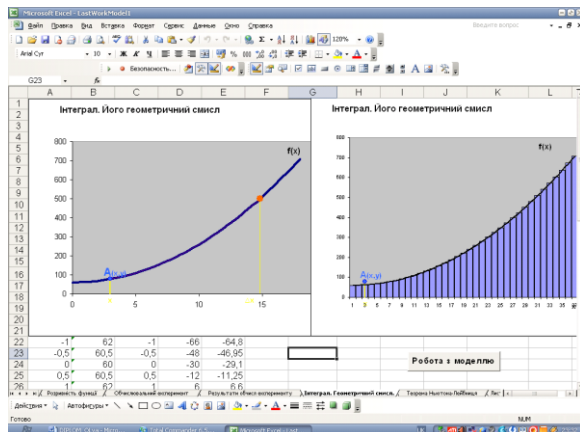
Microsoft Excel - LastWorkModel1

Файл Правка Вид Вставка Формат Сервис Данные Окно Справка

Введите вопрос

Arial Cyr 10 Ж К Ч

Безопасность...

G23 fx

| | A | B | C | D | E | F | G | H | I | J | K | L |
|---|---|---|---|---|---|---|---|---|---|---|---|---|
| 22 | -1 | 62 | -1 | -66 | -64,8 | | | | | | | |
| 23 | -0,5 | 60,5 | -0,5 | -48 | -46,95 | | | | | | | |
| 24 | 0 | 60 | 0 | -30 | -29,1 | | | | | | | |
| 25 | 0,5 | 60,5 | 0,5 | -12 | -11,25 | | | | | | | |
| 26 | 1 | 62 | 1 | 6 | 6,6 | | | | | | | |

Інтеграл. Його геометричний смисл

800
700
600
500
400
300
200
100
0
0 5 10 15 20

f(x)

A(x,y)

Інтеграл. Його геометричний смисл

800
700
600
500
400
300
200
100
0
1 3 5 7 9 11 13 15 17 19 21 23 25 27 29 31 33 35

f(x)

A(x,y)

Робота з моделлю

Розривність функції / Обчислювальний експеримент / Результати обчис експерименту / Інтеграл. Геометричний смисл / Теорема Ньютона Лейбниця / Лис

Действия Автофигуры

Готово NUM

Microsoft Excel - Last...